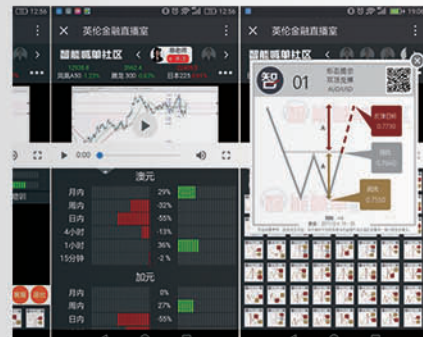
12:56

12:56

19:0

英伦金融直播室

英伦金融直播室

智能喊单社区

智能喊单社区

12978.9 | 2062.6 | 15371.8

富时A50 1.23% | 标普 500 -0.6% | 日本225

0:00

澳元

月内 29%

周内 -32%

日内 -55%

4小时 -13%

1小时 36%

15分钟 -2%

加元

月内 0%

周内 27%

日内 -55%

智

01

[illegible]

AUD/USD

0.7730

0.7642

0.7553